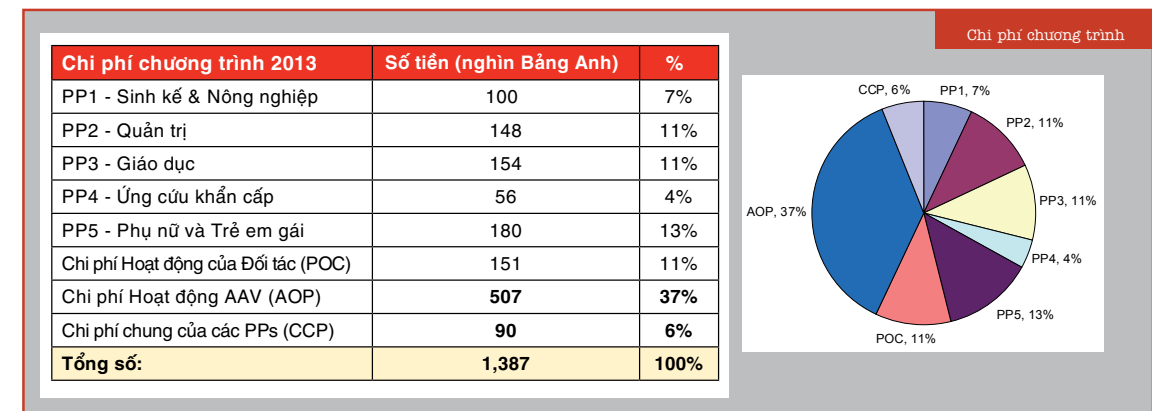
Chi phí chương trình

| Chi phí chương trình 2013 | Số tiền (nghìn Bảng Anh) | % |
|---|---|---|
| PP1 - Sinh kế & Nông nghiệp | 100 | 7% |
| PP2 - Quản trị | 148 | 11% |
| PP3 - Giáo dục | 154 | 11% |
| PP4 - Ứng cứu khẩn cấp | 56 | 4% |
| PP5 - Phụ nữ và Trẻ em gái | 180 | 13% |
| Chi phí Hoạt động của Đối tác (POC) | 151 | 11% |
| Chi phí Hoạt động AAV (AOP) | **507** | **37%** |
| Chi phí chung của các PPs (CCP) | **90** | **6%** |
| **Tổng số:** | **1,387** | **100%** |

CCP, 6%
PP1, 7%
PP2, 11%
PP3, 11%
PP4, 4%
PP5, 13%
POC, 11%
AOP, 37%